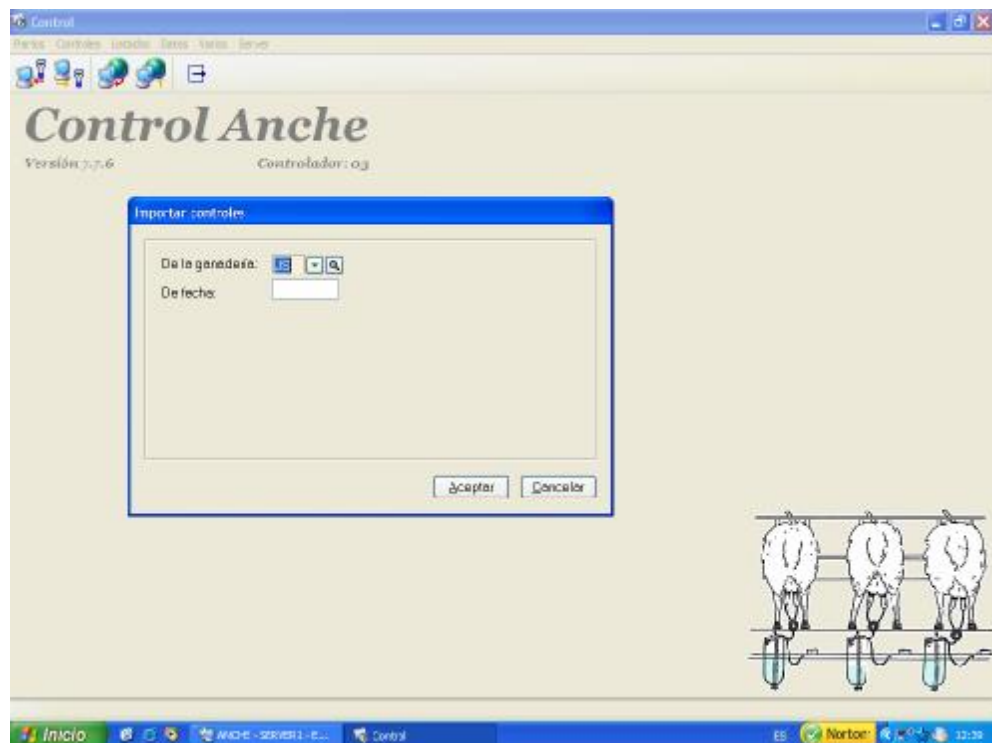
Control

Partos Controles Listados Datos Varios Server

Control Anche

Versión 7.7.6

Controlador: 03

Importar controles

De la ganadería: 18

De fecha:

Aceptar

Cancelar

Inicio

ANCHE - SERVER1 - E...

Control

ES

Norton

12:39